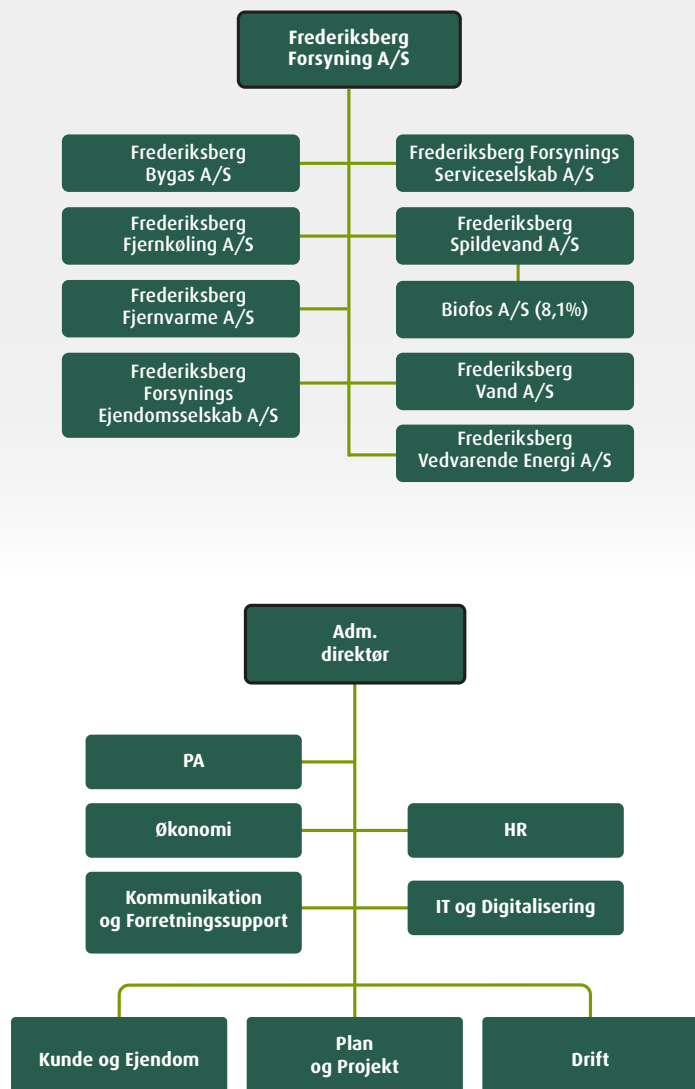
Frederiksberg Forsyning A/S

Frederiksberg Bygas A/S

Frederiksberg Forsynings Serviceselskab A/S

Frederiksberg Fjernkøling A/S

Frederiksberg Spildevand A/S

Biofos A/S (8,1%)

Frederiksberg Fjernvarme A/S

Frederiksberg Forsynings Ejendomsselskab A/S

Frederiksberg Vand A/S

Frederiksberg Vedvarende Energi A/S

Adm. direktør

PA

Økonomi

HR

Kommunikation og Forretningssupport

IT og Digitalisering

Kunde og Ejendom

Plan og Projekt

Drift